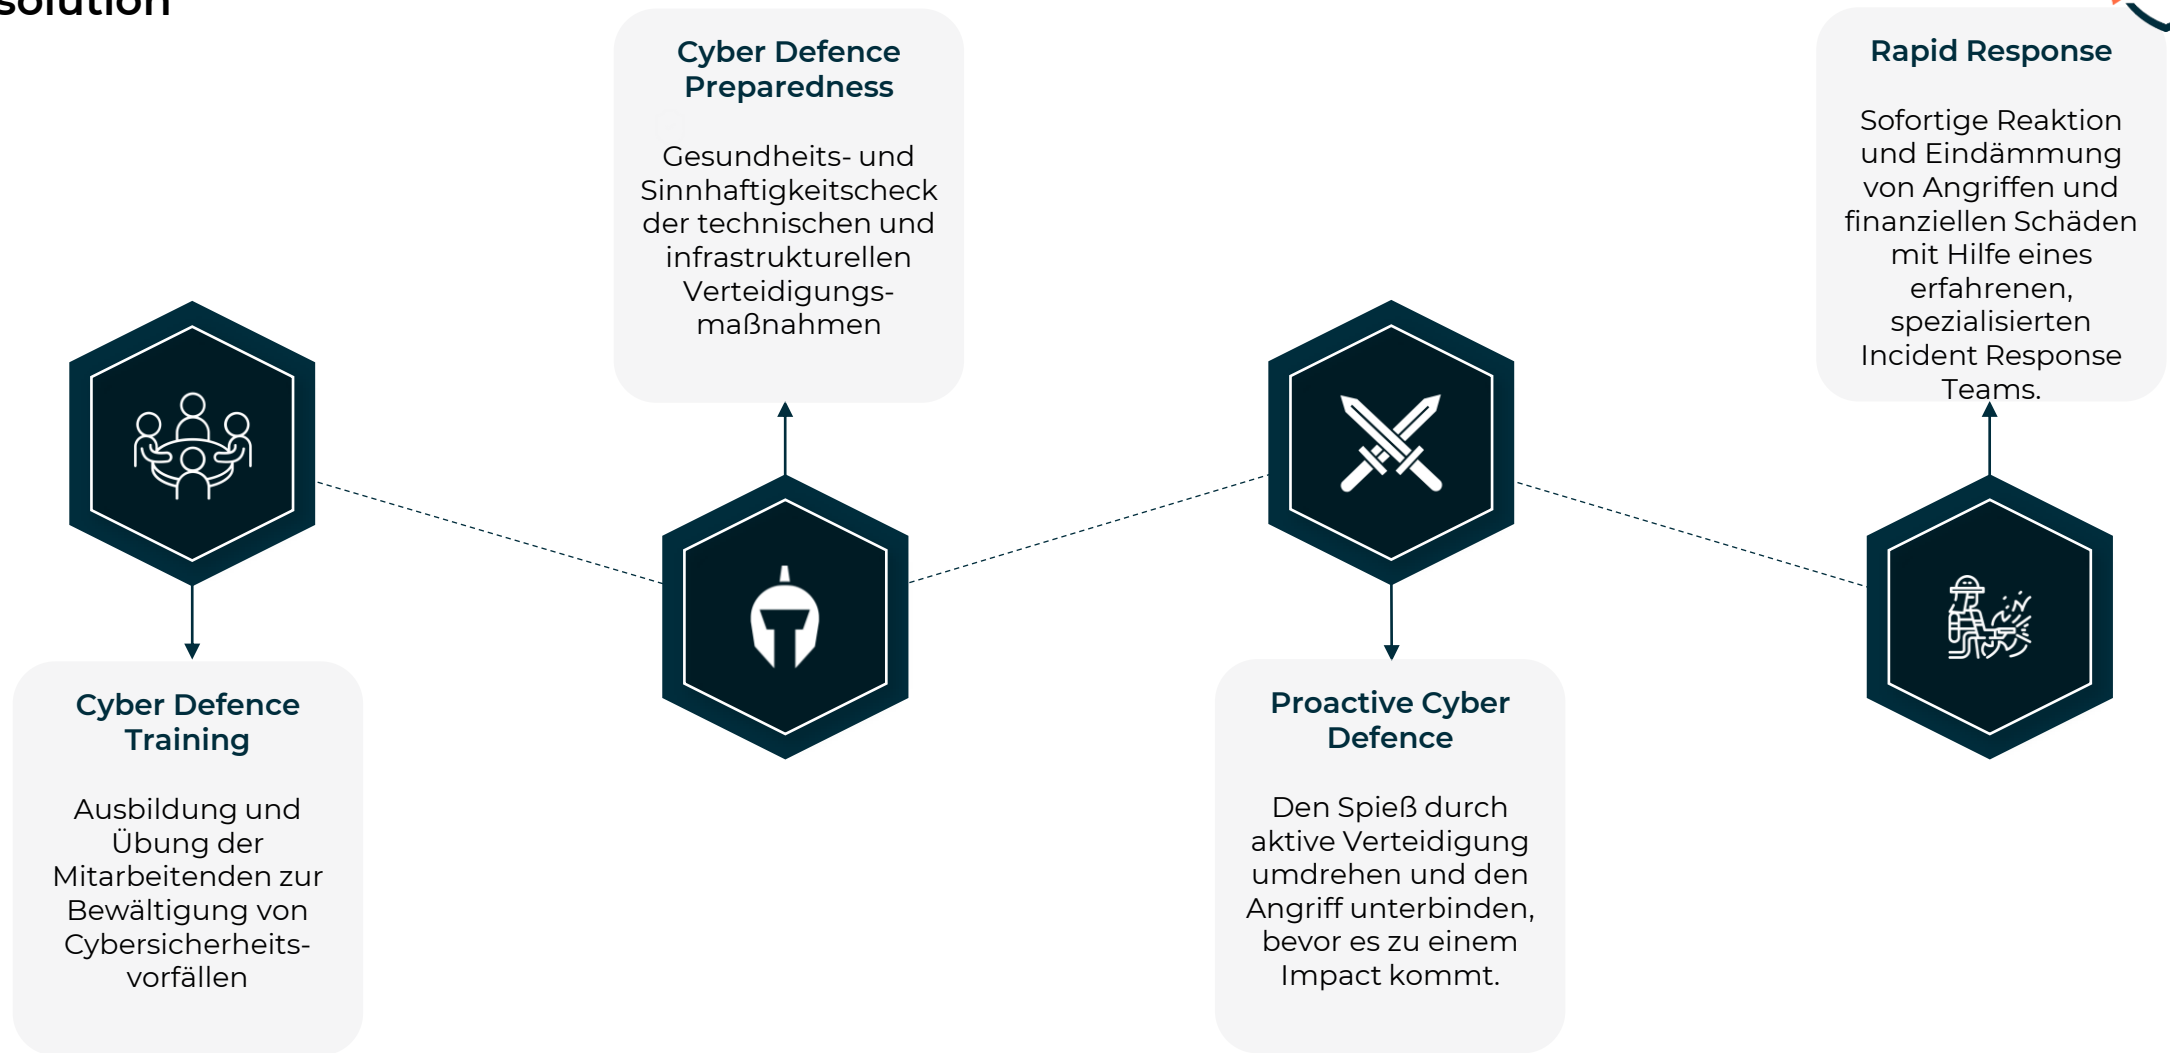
solution

Cyber Defence Preparedness

Gesundheits- und Sinnhaftigkeitscheck der technischen und infrastrukturellen Verteidigungsmaßnahmen

Rapid Response

Sofortige Reaktion und Eindämmung von Angriffen und finanziellen Schäden mit Hilfe eines erfahrenen, spezialisierten Incident Response Teams.

Cyber Defence Training

Ausbildung und Übung der Mitarbeitenden zur Bewältigung von Cybersicherheitsvorfällen

Proactive Cyber Defence

Den Spieß durch aktive Verteidigung umdrehen und den Angriff unterbinden, bevor es zu einem Impact kommt.